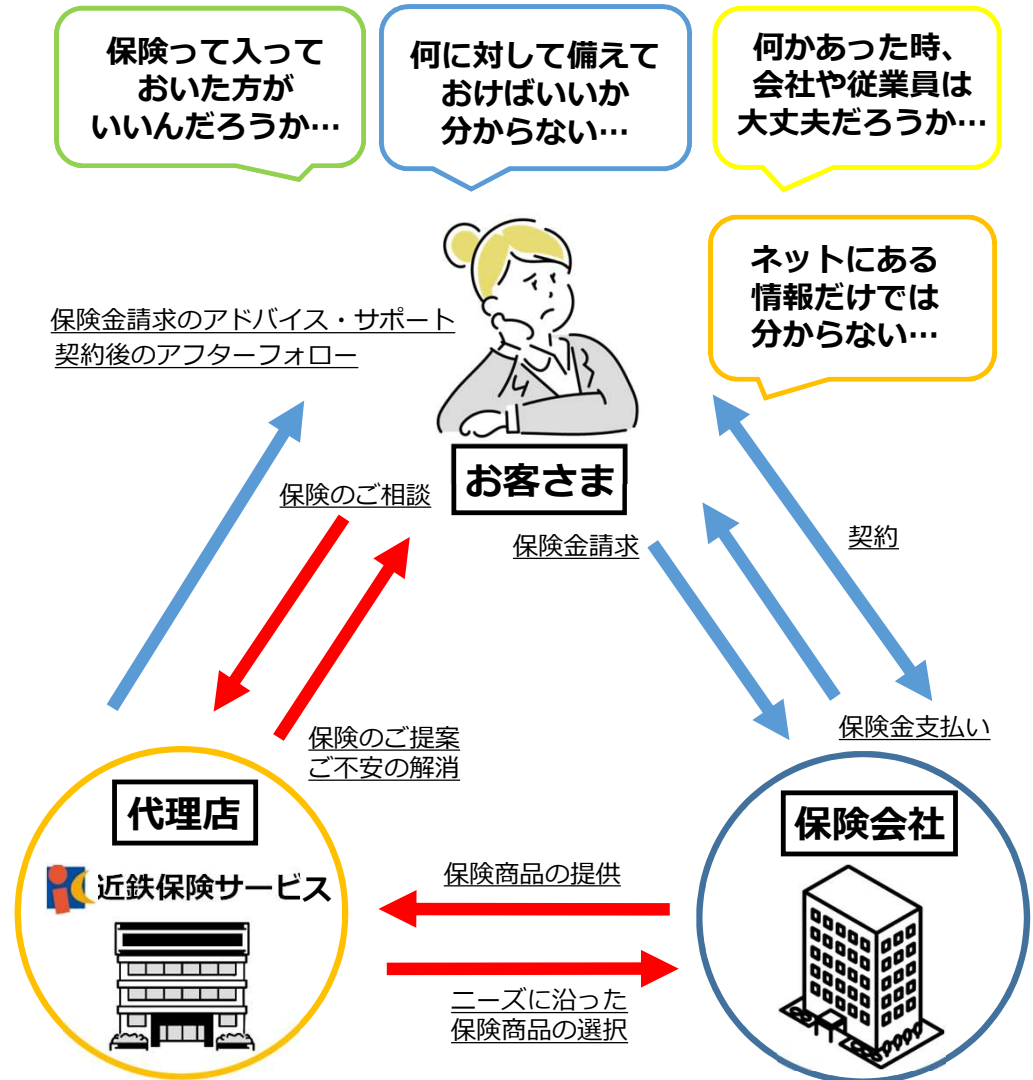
保険って入っておいた方がいいんだろうか…

何に対して備えておけばいいか分からない…

何かあった時、会社や従業員は大丈夫だろうか…

ネットにある情報だけでは分からない…

保険金請求のアドバイス・サポート
契約後のアフターフォロー

お客さま

保険のご相談

保険金請求

契約

保険のご提案
ご不安の解消

保険金支払い

代理店

近鉄保険サービス

保険会社

保険商品の提供

ニーズに沿った保険商品の選択